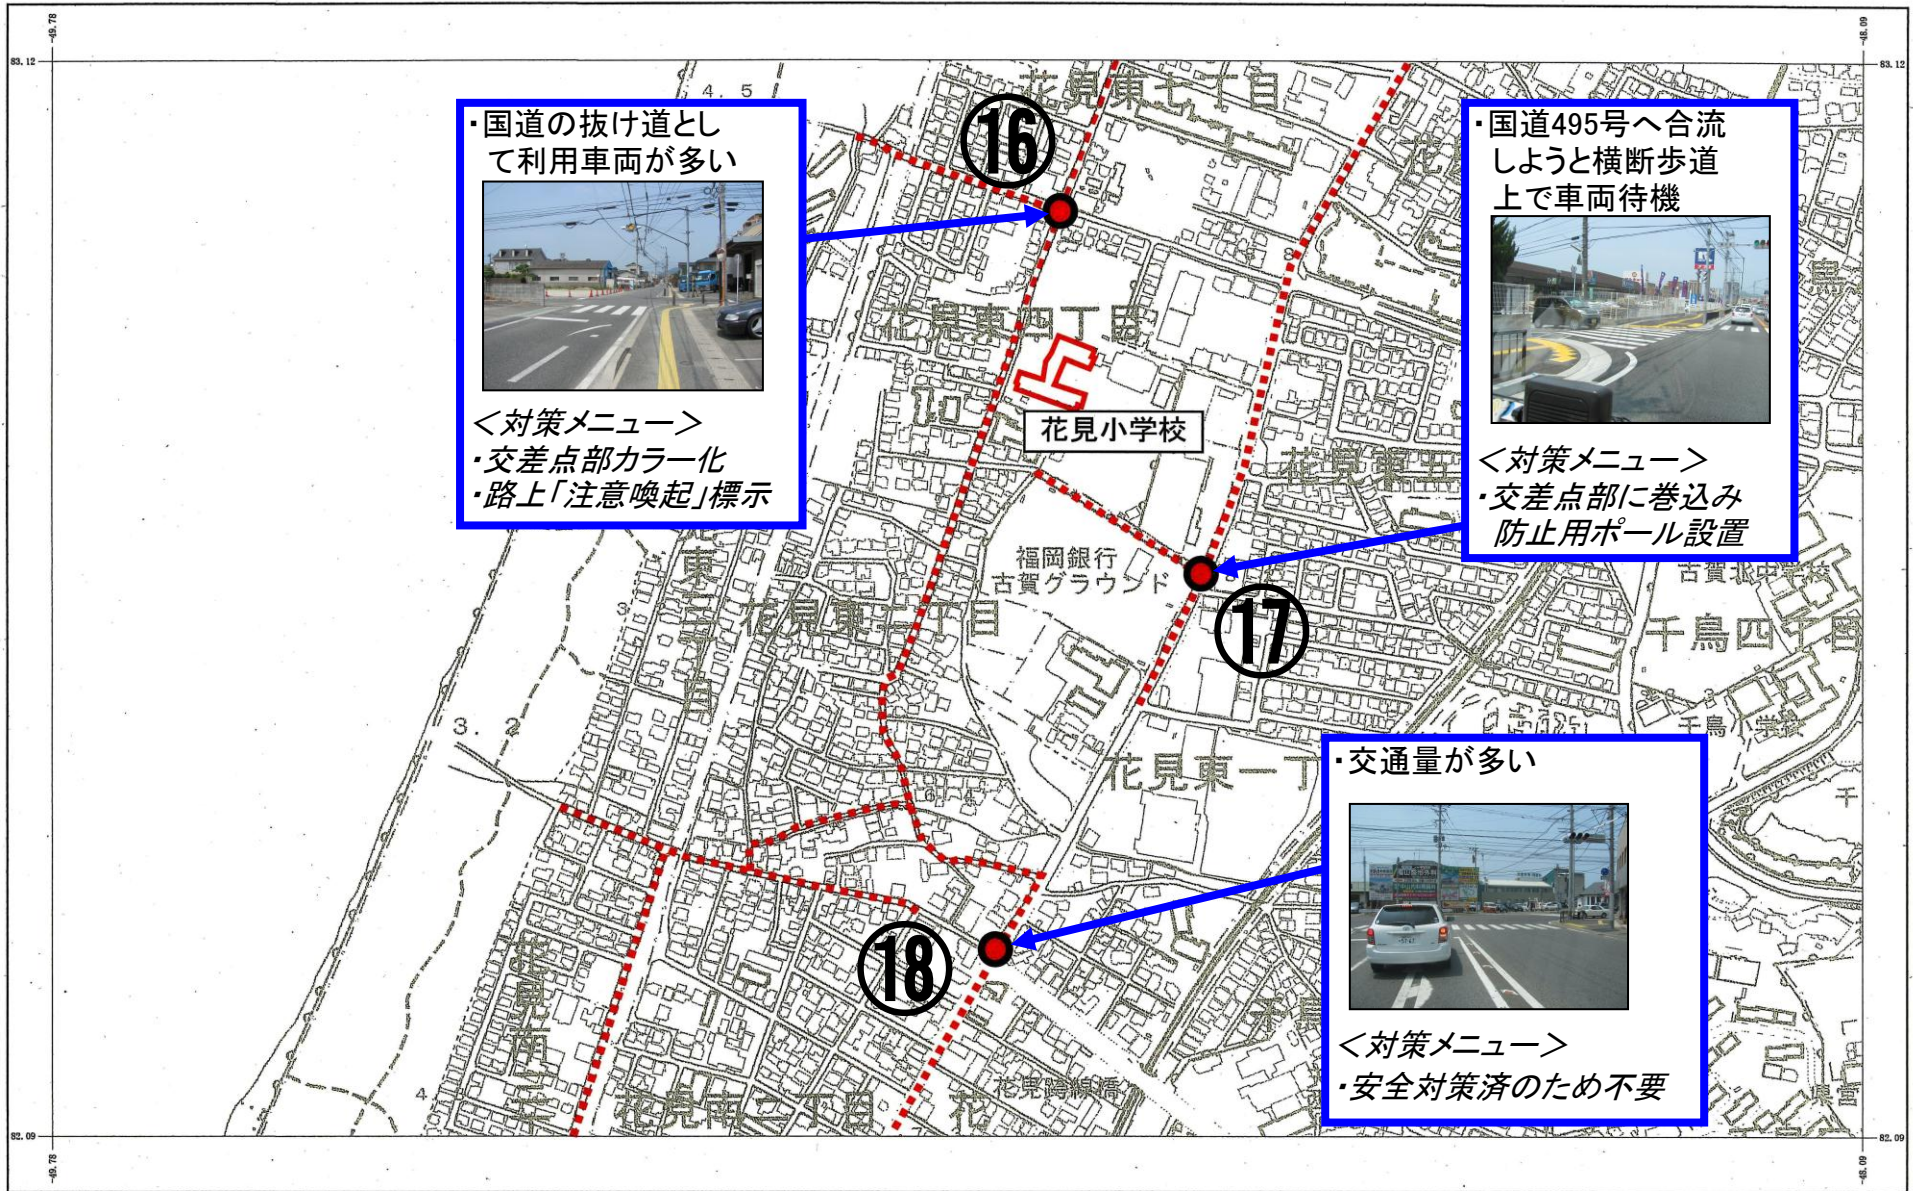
-49.78
83.12
-48.09
83.12

4.5
花見東七丁目

⑯

・国道の抜け道として利用車両が多い

＜対策メニュー＞
・交差点部カラー化
・路上「注意喚起」標示

・国道495号へ合流しようと横断歩道上で車両待機

＜対策メニュー＞
・交差点部に巻込み防止用ポール設置

花見東四丁目
花見小学校
福岡銀行
古賀グラウンド

⑰

花見東二丁目
千鳥四丁目
千鳥小学校
3.2
花見東一丁目

・交通量が多い

＜対策メニュー＞
・安全対策済のため不要

⑱

花見南二丁目
花見跨線橋
4

82.09
-49.78
82.09
-48.09